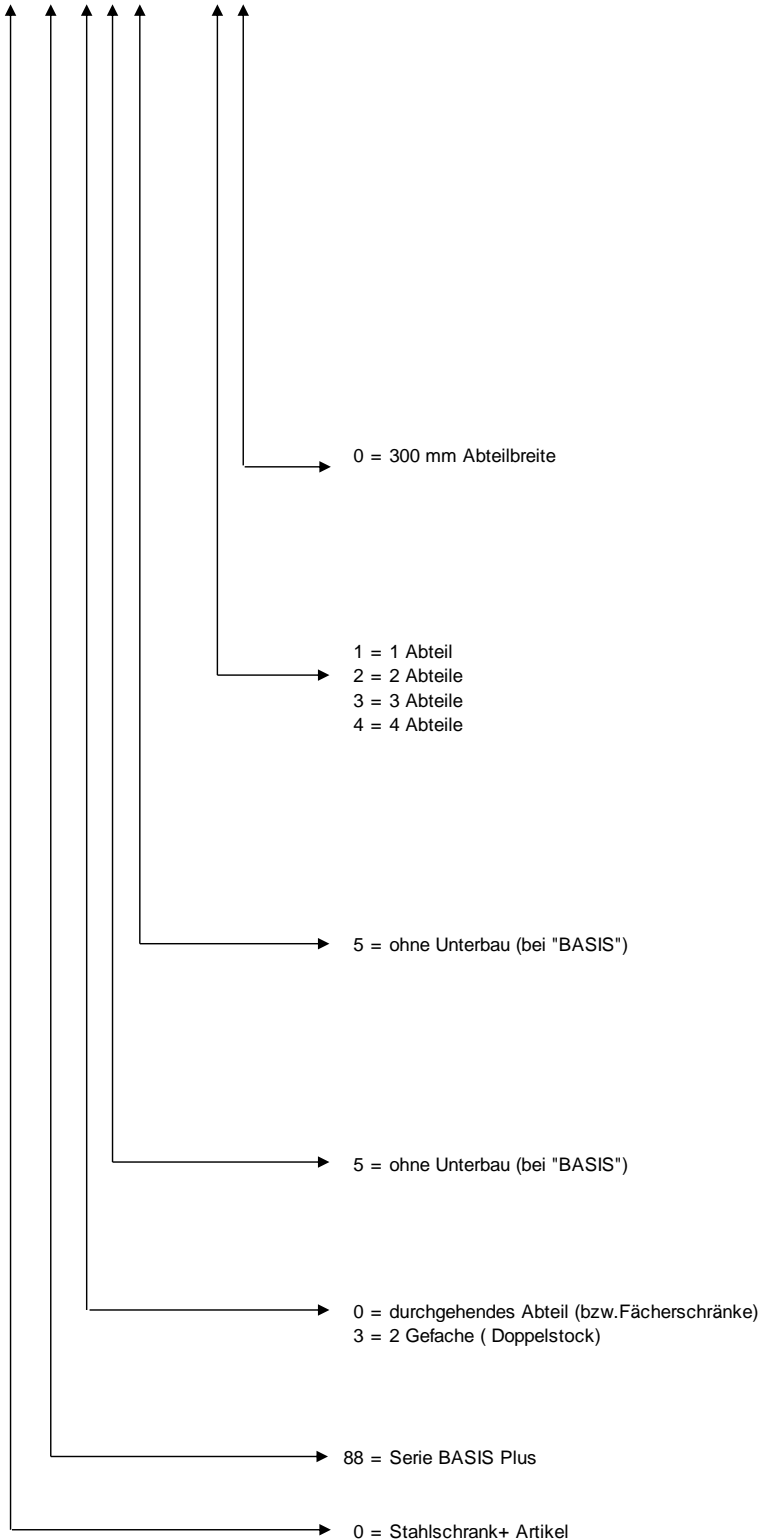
0 = 300 mm Abteilbreite

1 = 1 Abteil
2 = 2 Abteile
3 = 3 Abteile
4 = 4 Abteile

5 = ohne Unterbau (bei "BASIS")

5 = ohne Unterbau (bei "BASIS")

0 = durchgehendes Abteil (bzw.Fächerschränke)
3 = 2 Gefache ( Doppelstock)

88 = Serie BASIS Plus

0 = Stahlschrank+ Artikel